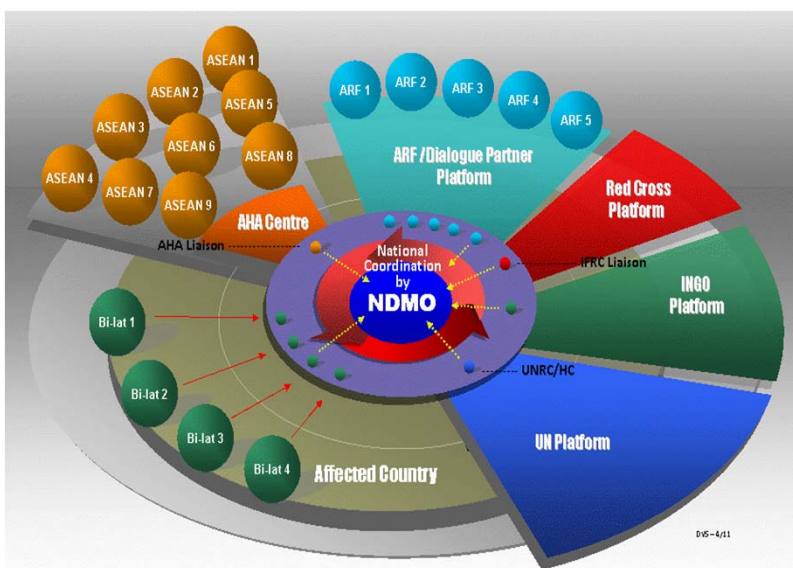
ASEAN 1
ASEAN 2
ASEAN 5
ASEAN 3
ASEAN 6
ASEAN 8
ASEAN 4
ASEAN 7
ASEAN 9

ARF 1
ARF 2
ARF 3
ARF 4
ARF 5

ARF /Dialogue Partner Platform

AHA Centre

Red Cross Platform

AHA Liaison

National Coordination by

NDMO

IFRC Liaison

INGO Platform

Bi-lat 1
Bi-lat 2
Bi-lat 3
Bi-lat 4

UNRC/HC

UN Platform

Affected Country

DVS – 4/11